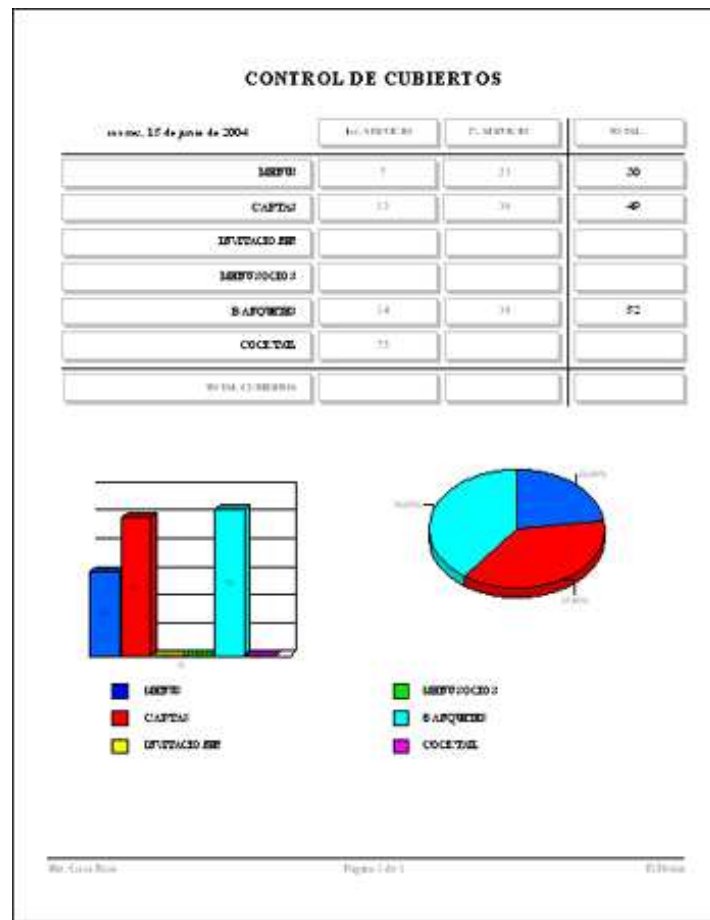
CONTROL DE CUBIERTOS

| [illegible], 25 de junio de 2004 | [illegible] | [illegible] | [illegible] |
|---|---|---|---|
| MENU | 7 | 23 | 30 |
| CARTAS | 13 | 36 | 49 |
| INVITACIONES | | | |
| MENU SOCIOS | | | |
| BANQUETES | 14 | 38 | 52 |
| COCKTAIL | 23 | | |
| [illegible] | | | |

MENU
CARTAS
INVITACIONES
MENU SOCIOS
BANQUETES
COCKTAIL

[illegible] Página 1 de 1 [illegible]